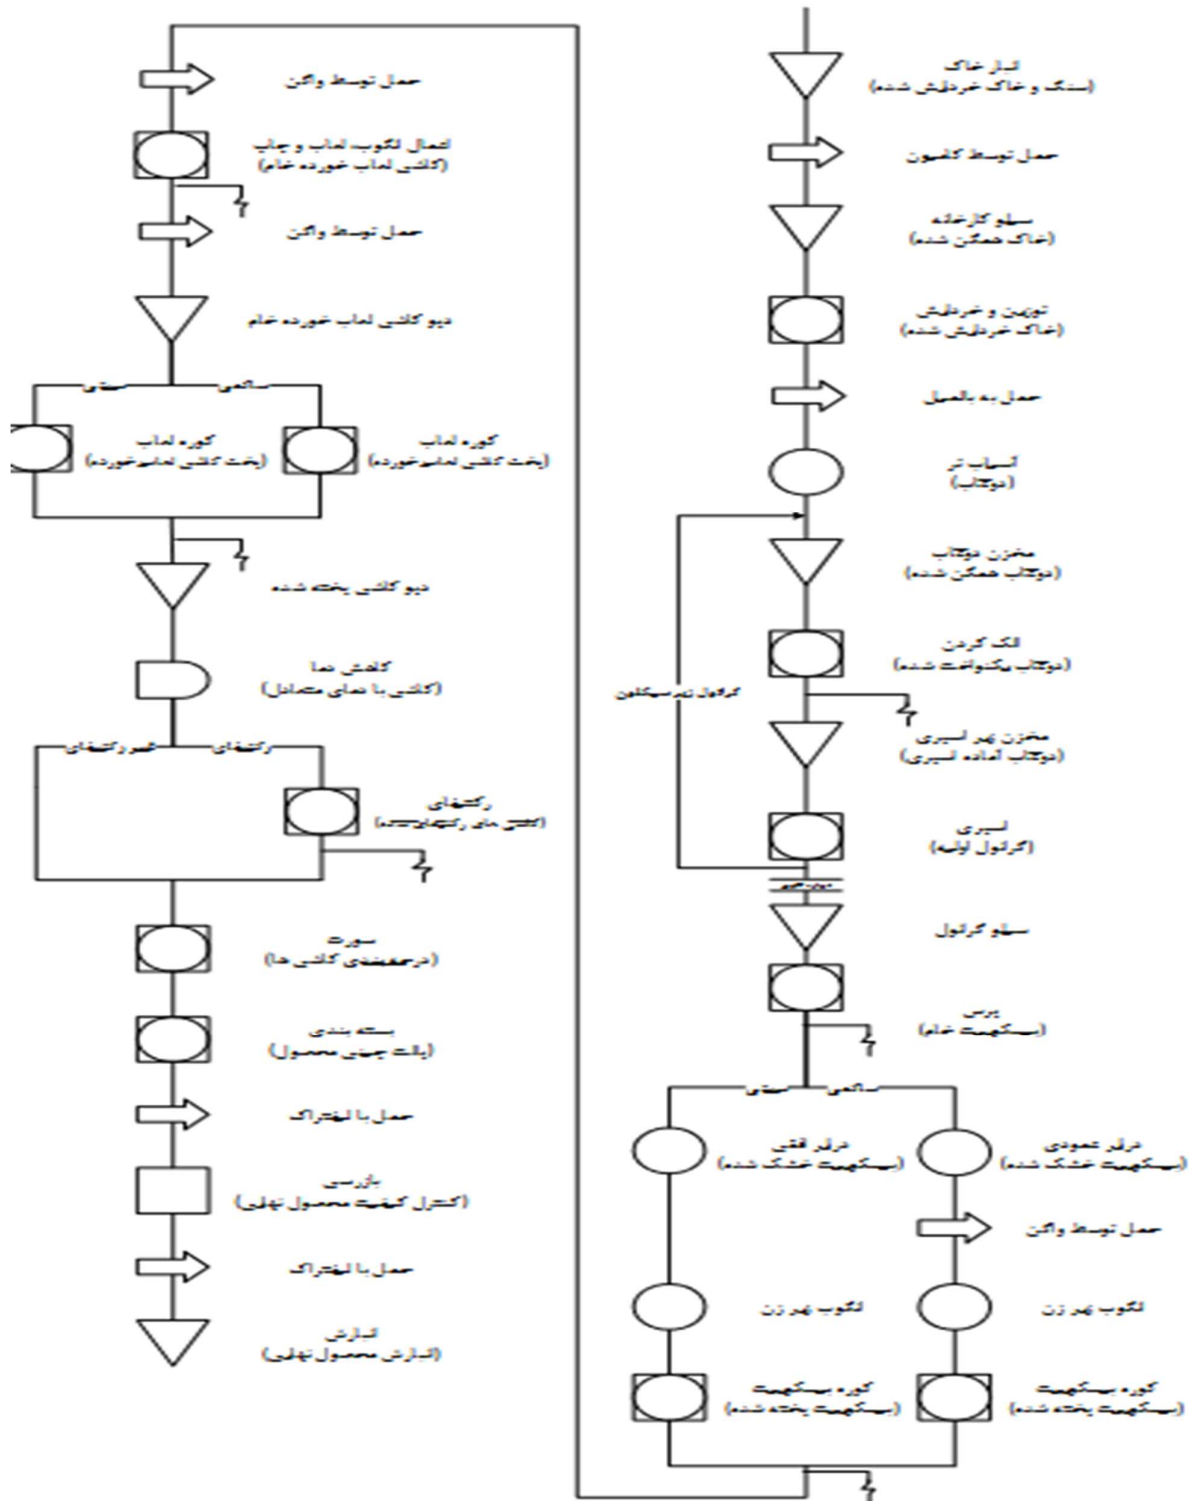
انبار خاک
(سنگ و خاک خردنشده)

حمل توسط کامیون

سیلو کارخانه
(خاک همگن شده)

توزین و خردایش
(خاک خردشده)

حمل به بالمیل

آسیاب تر
(دوغاب)

مخزن دوغاب
(دوغاب همگن شده)

الک کردن
(دوغاب یکنواخت شده)

گرانول نیمه‌سیکلون

مخزن پمپ اسپری
(دوغاب آماده اسپری)

اسپری
(گرانول اولیه)

سیلو گرانول

پرس
(بیسکویت خام)

سالمی

خشک کن افقی
(بیسکویت خشک شده)

خشک کن عمودی
(بیسکویت خشک شده)

حمل توسط واگن

لگوب پمپ زن

لگوب پمپ زن

کوره بیسکویت
(بیسکویت پخته شده)

کوره بیسکویت
(بیسکویت پخته شده)

حمل توسط واگن

اعمال لگوب لعاب و چاپ
(کاشی لعاب خورده خام)

حمل توسط واگن

دپو کاشی لعاب خورده خام

سالمی

کوره لعاب
(پخت کاشی لعاب‌خورده)

کوره لعاب
(پخت کاشی لعاب‌خورده)

دپو کاشی پخته شده

کاهش دما
(کاشی با دمای متعادل)

رکتیفای

غیر رکتیفای

رکتیفای
(کاشی های رکتیفای شده)

سورت
(درجه‌بندی کاشی ها)

بسته بندی
(پالت جهت محصول)

حمل با لیفتراک

بازرسی
(کنترل کیفیت محصول نهایی)

حمل با لیفتراک

انبارش
(انبارش محصول نهایی)